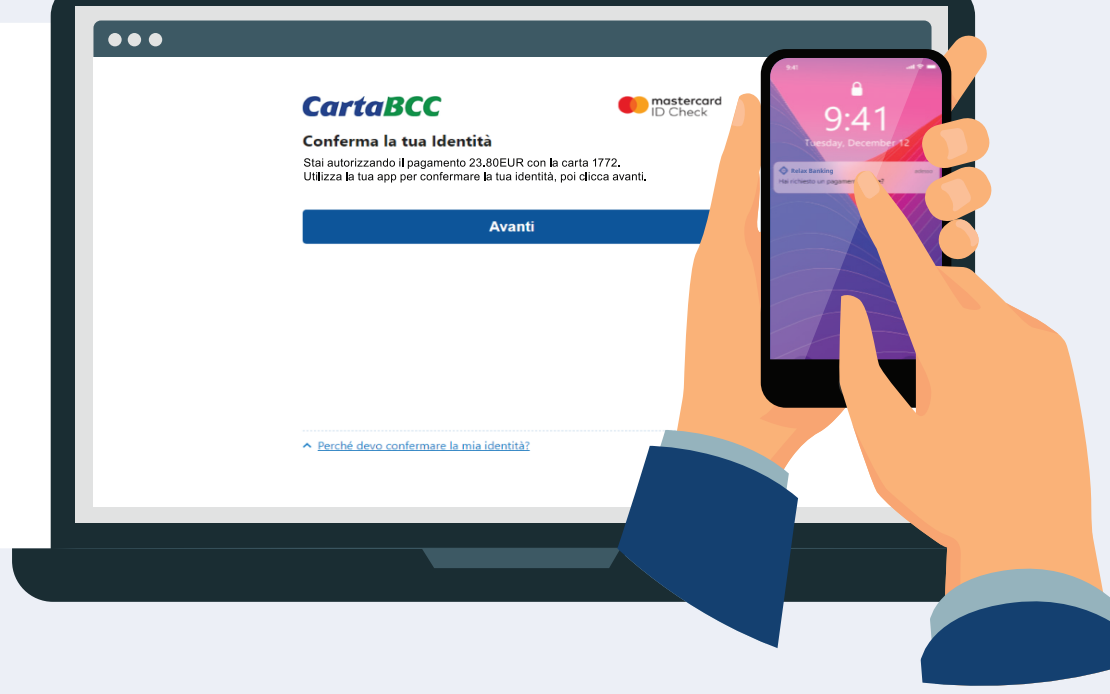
CartaBCC

mastercard
ID Check

Conferma la tua Identità

Stai autorizzando il pagamento 23.80EUR con la carta 1772.
Utilizza la tua app per confermare la tua identità, poi clicca avanti.

Avanti

Perché devo confermare la mia identità?

9:41
9:41
Tuesday, December 12

Relax Banking
Hai richiesto un pagamen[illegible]